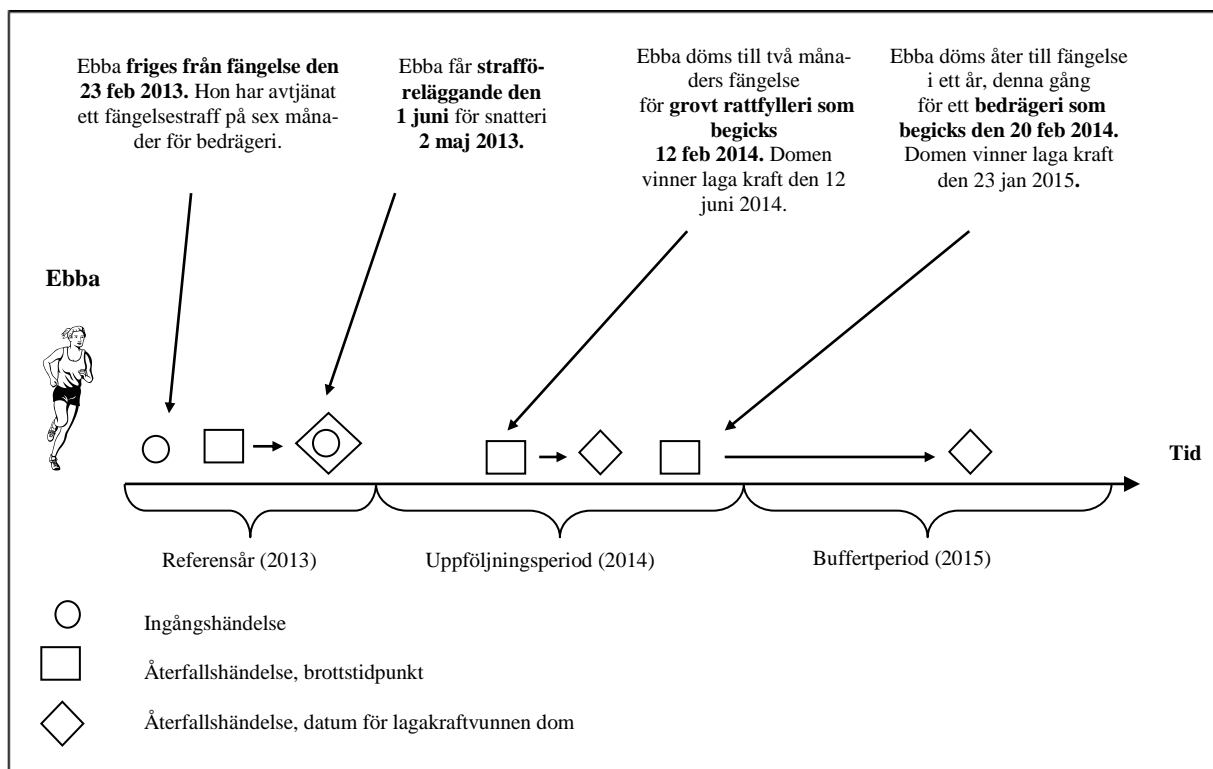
Ebba **friges från fängelse den 23 feb 2013.** Hon har avtjänat ett fängelsestraff på sex månader för bedrägeri.

Ebba får **strafföreläggande den 1 juni** för snatteri **2 maj 2013.**

Ebba döms till två månaders fängelse för **grovt rattfylleri som begicks 12 feb 2014.** Domen vinner laga kraft den 12 juni 2014.

Ebba döms åter till fängelse i ett år, denna gång för ett **bedrägeri som begicks den 20 feb 2014.** Domen vinner laga kraft den 23 jan 2015**.**

**Ebba**

**Tid**

Referensår (2013)

Uppföljningsperiod (2014)

Buffertperiod (2015)

Ingångshändelse

Återfallshändelse, brottstidpunkt

Återfallshändelse, datum för lagakraftvunnen dom